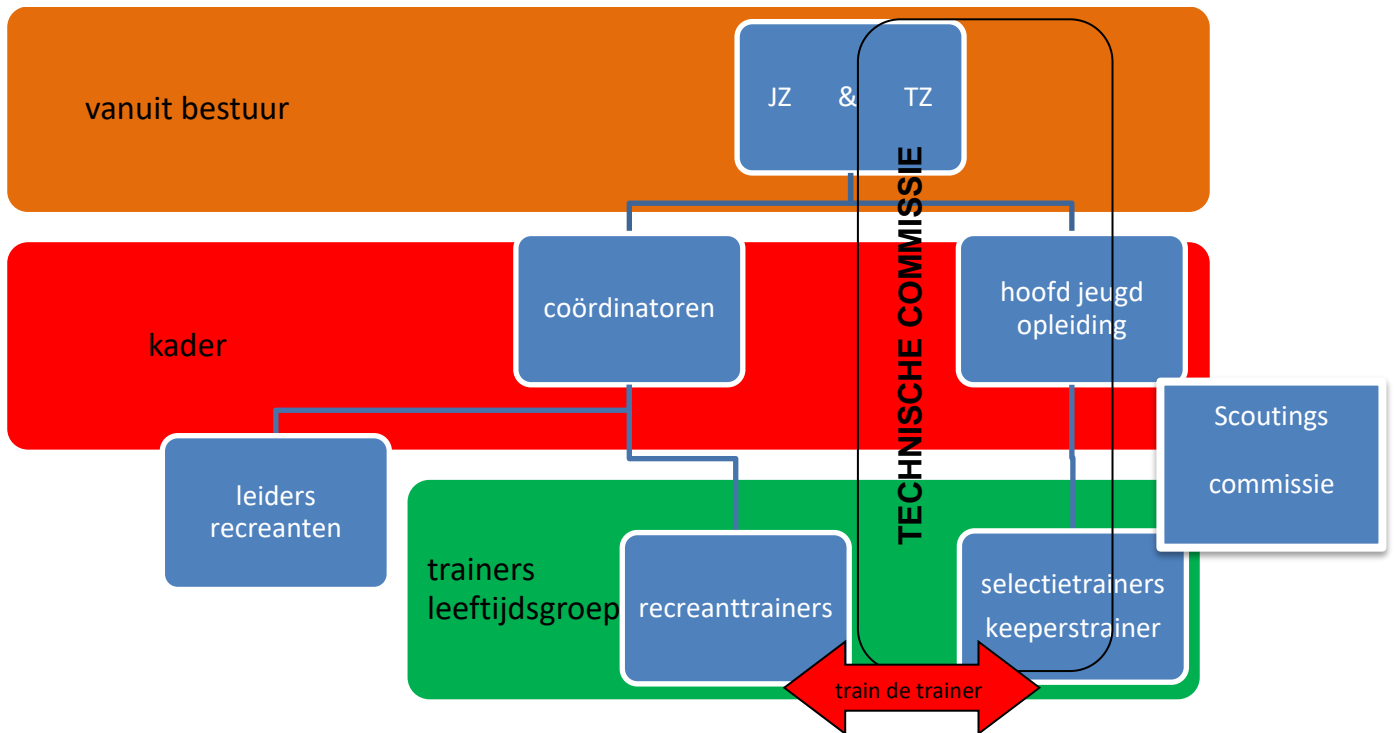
vanuit bestuur

JZ & TZ

TECHNISCHE COMMISSIE

kader

coördinatoren

hoofd jeugd opleiding

Scoutings

commissie

leiders recreanten

trainers leeftijdsgroep

recreanttrainers

selectietrainers keeperstrainer

train de trainer